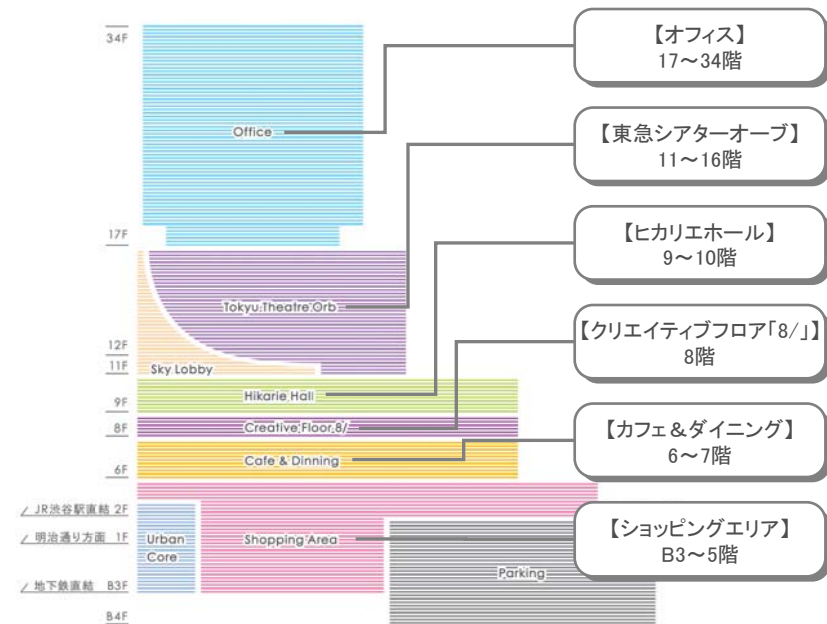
34F
Office
17F
Tokyu Theatre Orb
12F
11F
Sky Lobby
9F
Hikarie Hall
8F
Creative Floor 8/
6F
Cafe & Dinning
／JR渋谷駅直結 2F
／明治通り方面 1F
Urban Core
Shopping Area
Parking
／地下鉄直結 B3F
B4F

【オフィス】
17〜34階

【東急シアターオーブ】
11〜16階

【ヒカリエホール】
9〜10階

【クリエイティブフロア「8/」】
8階

【カフェ＆ダイニング】
6〜7階

【ショッピングエリア】
B3〜5階